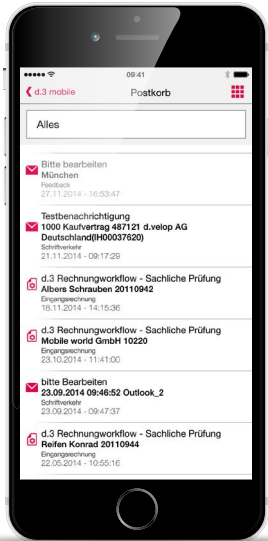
09:41

d.3 mobile

Postkorb

Alles

Bitte bearbeiten
München
Feedback
27.11.2014 - 16:53:47

Testbenachrichtigung
1000 Kaufvertrag 487121 d.velop AG Deutschland(IH00037620)
Schriftverkehr
21.11.2014 - 09:51:47

d.3 Rechnungworkflow - Sachliche Prüfung
Albers Schrauben 20110942
Eingangsrechnung
18.11.2014 - 14:15:36

d.3 Rechnungworkflow - Sachliche Prüfung
Mobile world GmbH 10220
Eingangsrechnung
23.10.2014 - 11:41:00

bitte Bearbeiten
23.09.2014 09:46:52 Outlook_2
Schriftverkehr
23.09.2014 - 09:47:37

d.3 Rechnungworkflow - Sachliche Prüfung
Reifen Konrad 20110944
Eingangsrechnung
22.05.2014 - 10:55:16